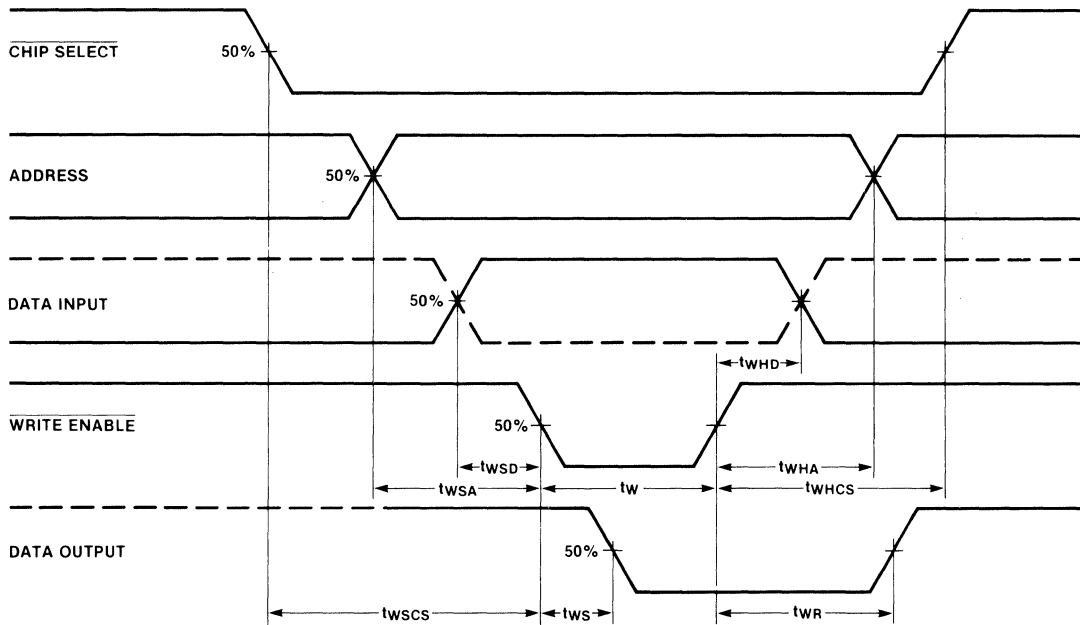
$\overline{\text{CHIP SELECT}}$

50%

ADDRESS

50%

DATA INPUT

50%

$t_{WHD}$

$\overline{\text{WRITE ENABLE}}$

50%

$t_{WSD}$

$t_{WHA}$

$t_{WSA}$

$t_{W}$

$t_{WHCS}$

DATA OUTPUT

50%

$t_{WSCS}$

$t_{WS}$

$t_{WR}$